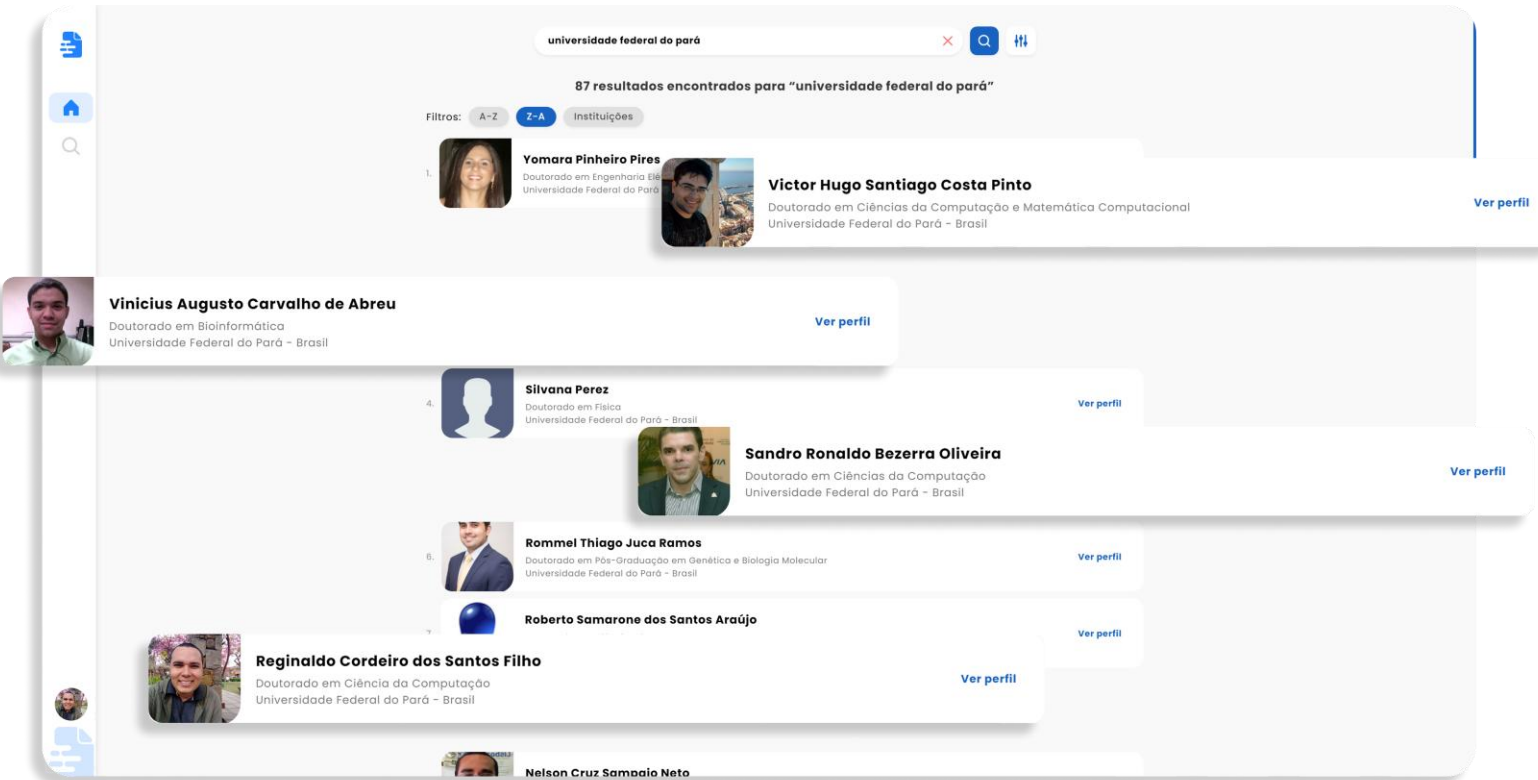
universidade federal do pará

87 resultados encontrados para "universidade federal do pará"

Filtros: A-Z Z-A Instituições

1.
Yomara Pinheiro Pires
Doutorado em Engenharia Elé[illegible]
Universidade Federal do Pará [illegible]

Victor Hugo Santiago Costa Pinto
Doutorado em Ciências da Computação e Matemática Computacional
Universidade Federal do Pará - Brasil
Ver perfil

Vinicius Augusto Carvalho de Abreu
Doutorado em Bioinformática
Universidade Federal do Pará - Brasil
Ver perfil

4.
Silvana Perez
Doutorado em Física
Universidade Federal do Pará - Brasil
Ver perfil

Sandro Ronaldo Bezerra Oliveira
Doutorado em Ciências da Computação
Universidade Federal do Pará - Brasil
Ver perfil

6.
Rommel Thiago Juca Ramos
Doutorado em Pós-Graduação em Genética e Biologia Molecular
Universidade Federal do Pará - Brasil
Ver perfil

7.
Roberto Samarone dos Santos Araújo
Ver perfil

Reginaldo Cordeiro dos Santos Filho
Doutorado em Ciência da Computação
Universidade Federal do Pará - Brasil
Ver perfil

Nelson Cruz Sampaio Neto